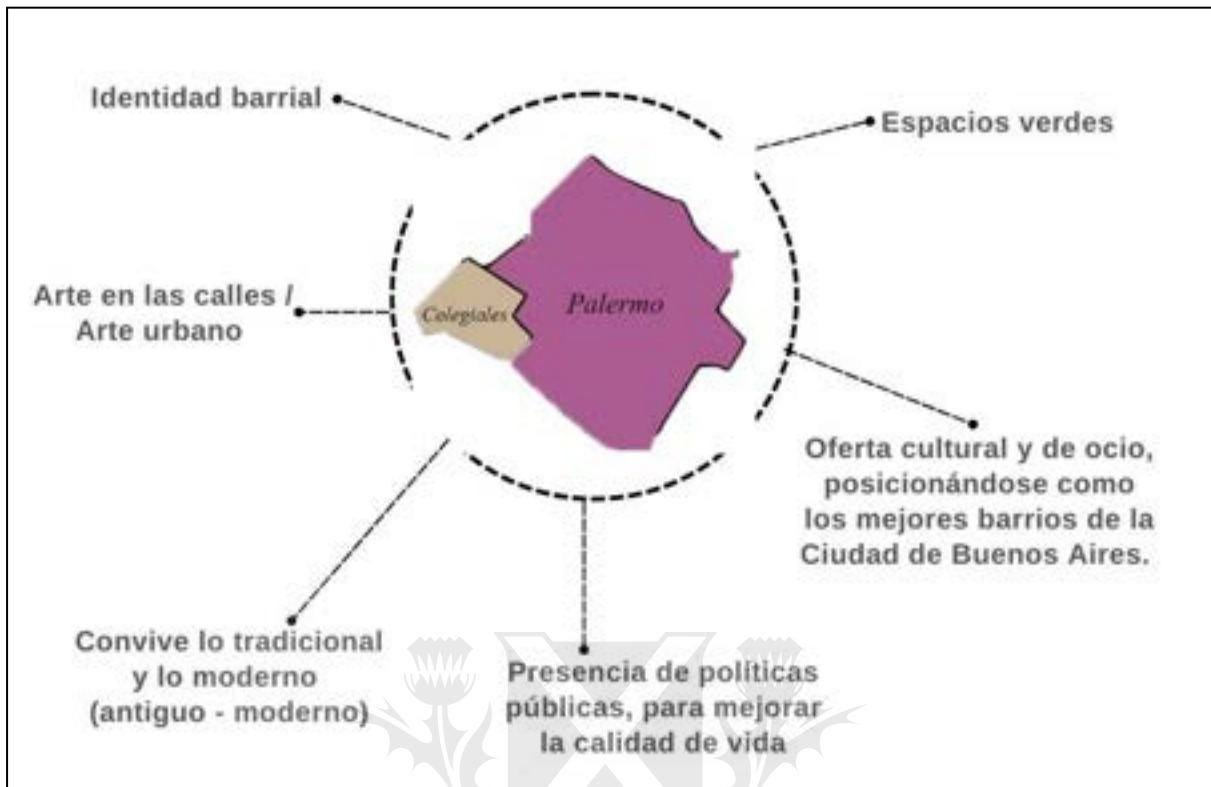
Identidad barrial

Espacios verdes

Arte en las calles / Arte urbano

Colegiales

Palermo

Oferta cultural y de ocio, posicionándose como los mejores barrios de la Ciudad de Buenos Aires.

Convive lo tradicional y lo moderno (antiguo - moderno)

Presencia de políticas públicas, para mejorar la calidad de vida